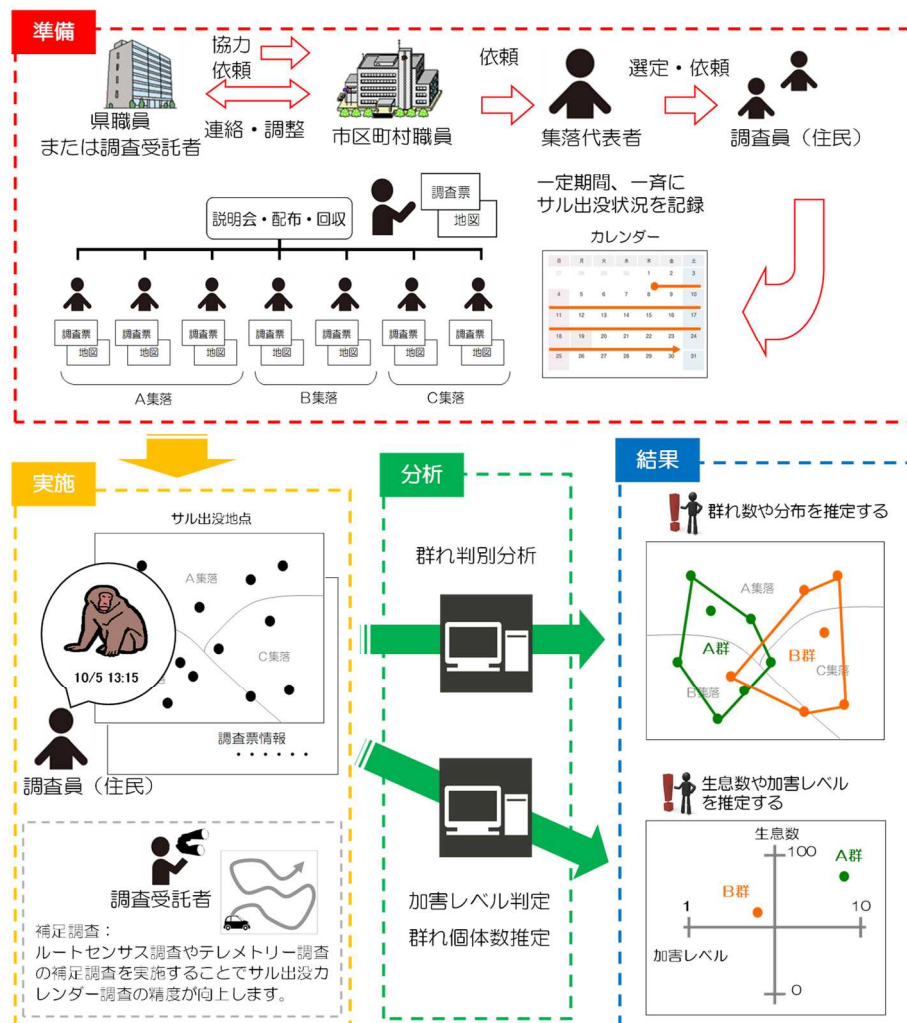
準備

協力
依頼

連絡・調整

県職員
または調査受託者

市区町村職員

依頼

集落代表者

選定・依頼

調査員（住民）

一定期間、一斉に
サル出没状況を記録

カレンダー

説明会・配布・回収

調査票
地図

調査票
地図

A集落

B集落

C集落

実施

サル出没地点

A集落

C集落

10/5 13:15

調査票情報

調査員（住民）

調査受託者

補足調査：
ルートセンサス調査やテレメトリー調査の補足調査を実施することでサル出没カレンダー調査の精度が向上します。

分析

群れ判別分析

加害レベル判定
群れ個体数推定

結果

群れ数や分布を推定する

A集落

A群

B群

C集落

B集落

生息数や加害レベルを推定する

生息数

100

A群

B群

1

10

加害レベル

0